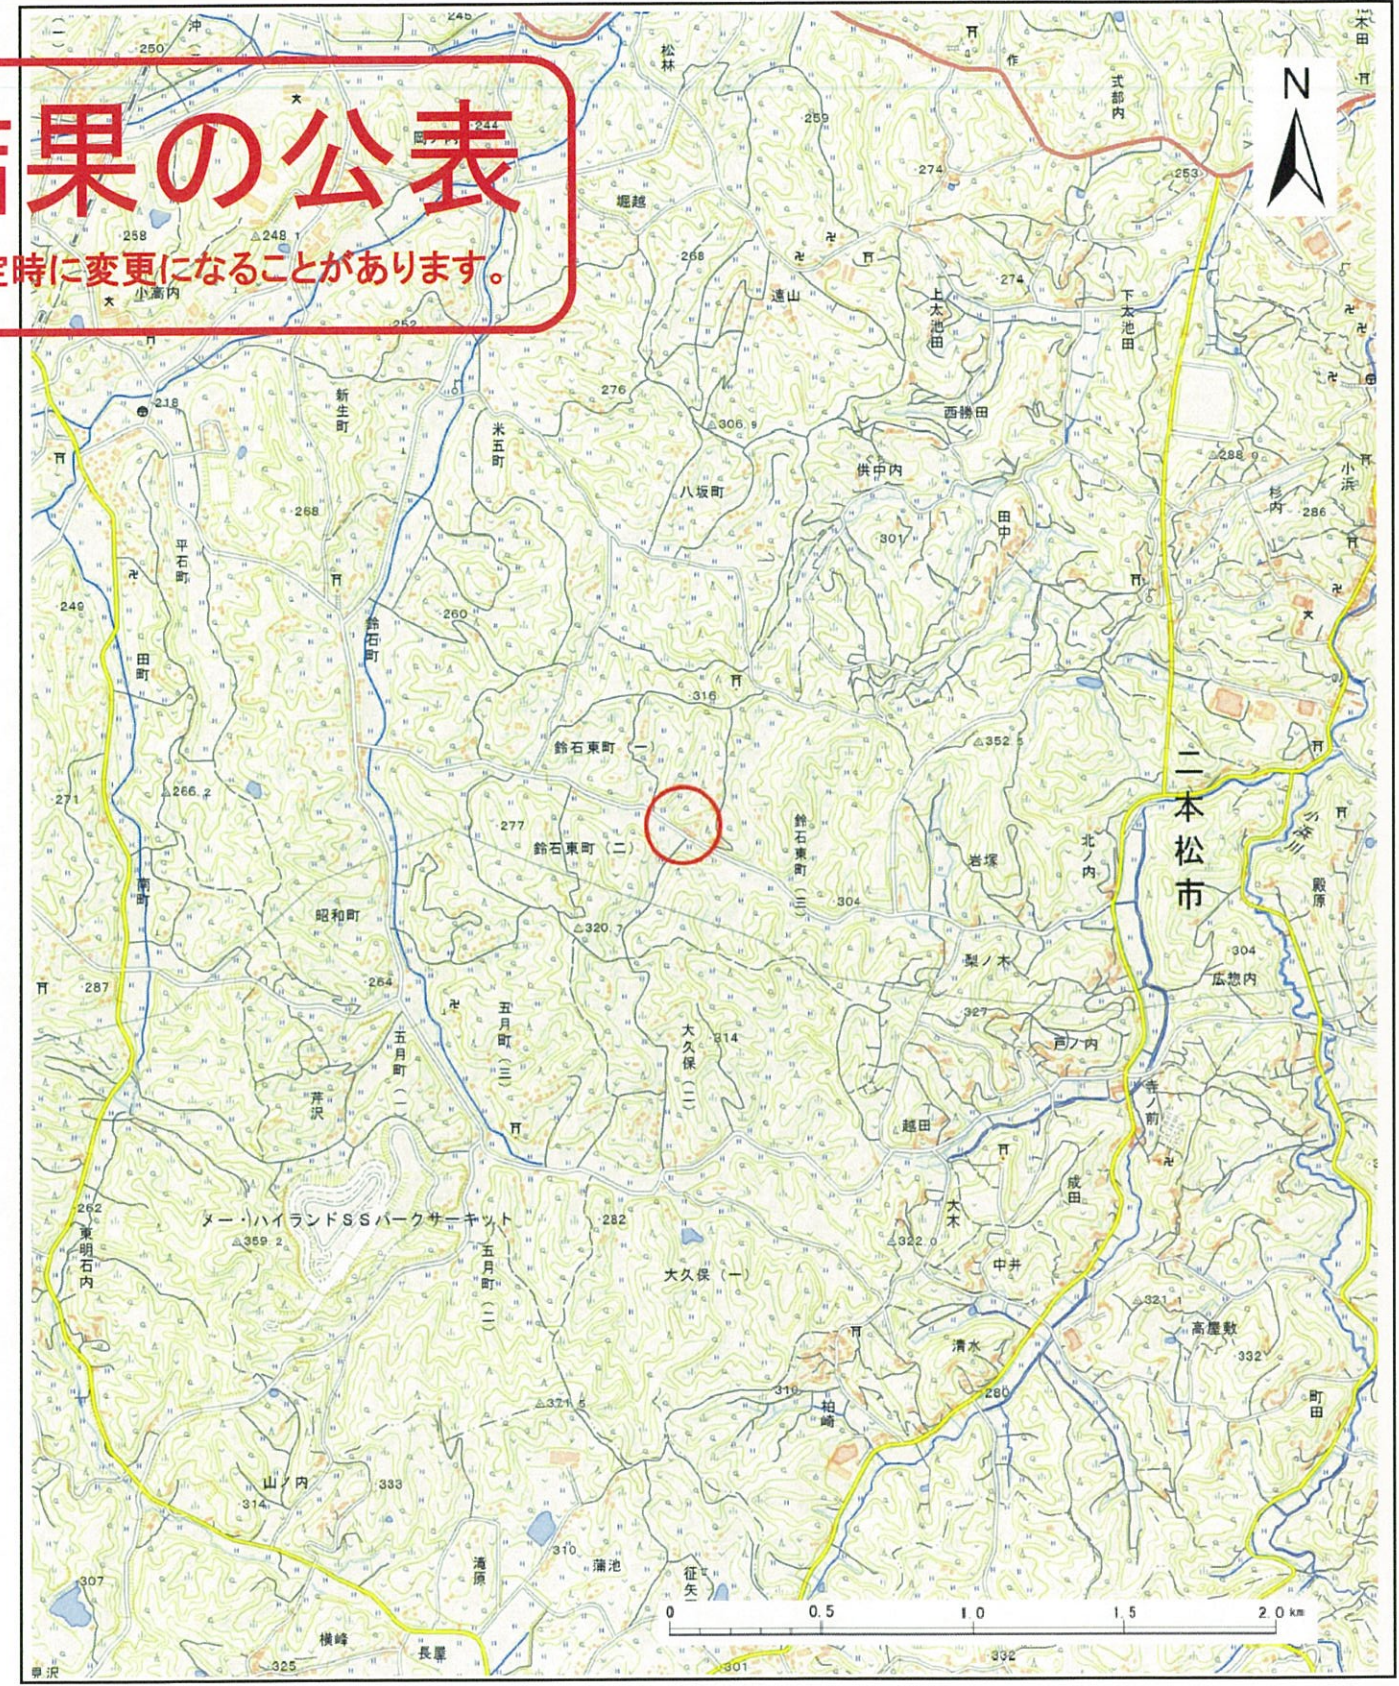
果の公表
定時に変更になることがあります。

N

250
沖
245
松林
259
作
式部内
253
274
258
248
244
小高内
堀越
268
遠山
274
上太池田
下太池田
252
218
新生町
276
米五町
306
西勝田
288
八坂町
供中内
杉内
小浜
286
268
301
田中
平石町
249
田町
260
鈴石町
316
鈴石東町（一）
352
二本松市
271
266.2
277
鈴石東町（二）
鈴石東町（三）
北内
岩塚
小浜川
殿原
昭和町
304
320
梨ノ木
304
広惣内
287
264
五月町（三）
五月町（一）
大久保（二）
314
327
芦ノ内
井沢
寺前
越田
成田
大木
262
東明石内
メー・ハイランドＳＳパークサーキット
282
359.2
五月町（二）
322.0
中井
大久保（一）
321
高屋敷
332
清水
310
柏崎
280
321.5
町田
山ノ内
314
333
310
蒲池
滝原
征矢
307
横峰
長屋
325
301
332
0
0.5
1.0
1.5
2.0 km